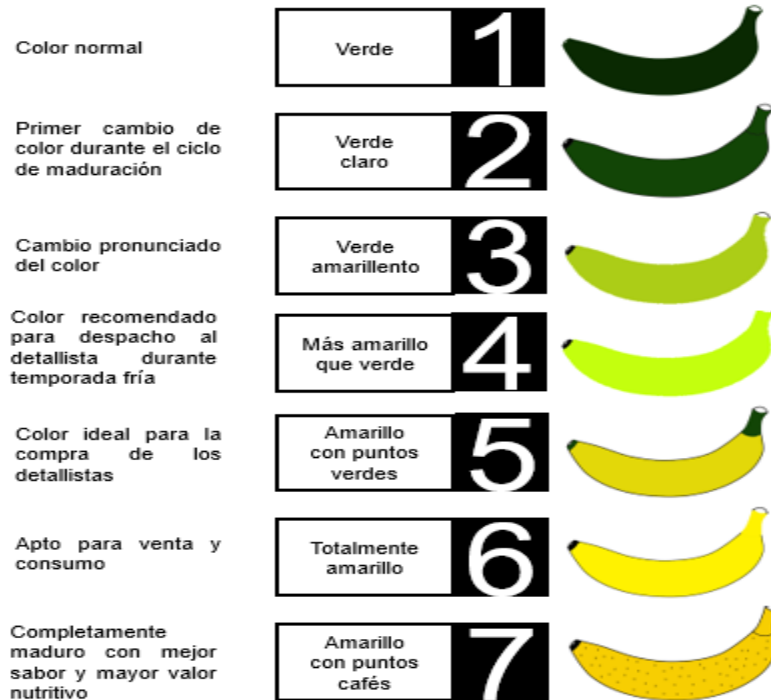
Color normal

Verde

1

Primer cambio de color durante el ciclo de maduración

Verde claro

2

Cambio pronunciado del color

Verde amarillento

3

Color recomendado para despacho al detallista durante temporada fría

Más amarillo que verde

4

Color ideal para la compra de los detallistas

Amarillo con puntos verdes

5

Apto para venta y consumo

Totalmente amarillo

6

Completamente maduro con mejor sabor y mayor valor nutritivo

Amarillo con puntos cafés

7